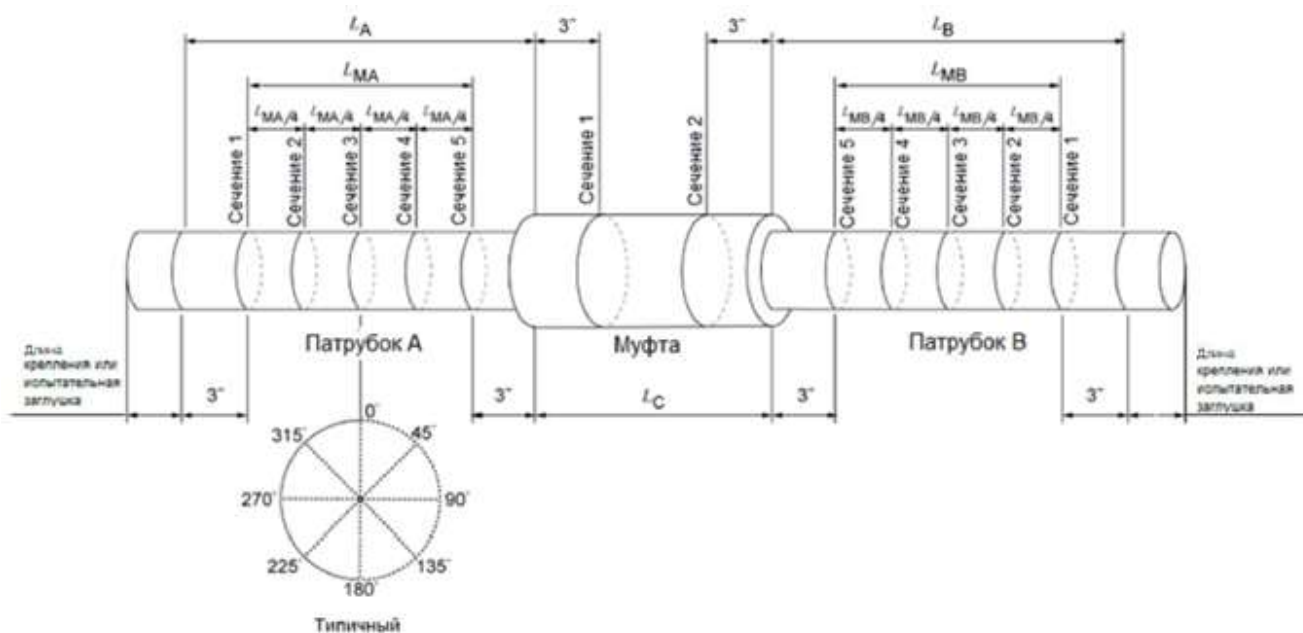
$L_A$

3"

3"

$L_B$

$L_{MA}$

$L_{MB}$

$L_{MA}/4$ $L_{MA}/4$ $L_{MA}/4$ $L_{MA}/4$

$L_{MB}/4$ $L_{MB}/4$ $L_{MB}/4$ $L_{MB}/4$

Сечение 1 Сечение 2 Сечение 3 Сечение 4 Сечение 5

Сечение 1 Сечение 2

Сечение 5 Сечение 4 Сечение 3 Сечение 2 Сечение 1

Патрубок А

Муфта

Патрубок В

Длина крепления или испытательная заглушка

3"

3"

$L_C$

3"

3"

Длина крепления или испытательная заглушка

0° 45° 90° 135° 180° 225° 270° 315°

Типичный